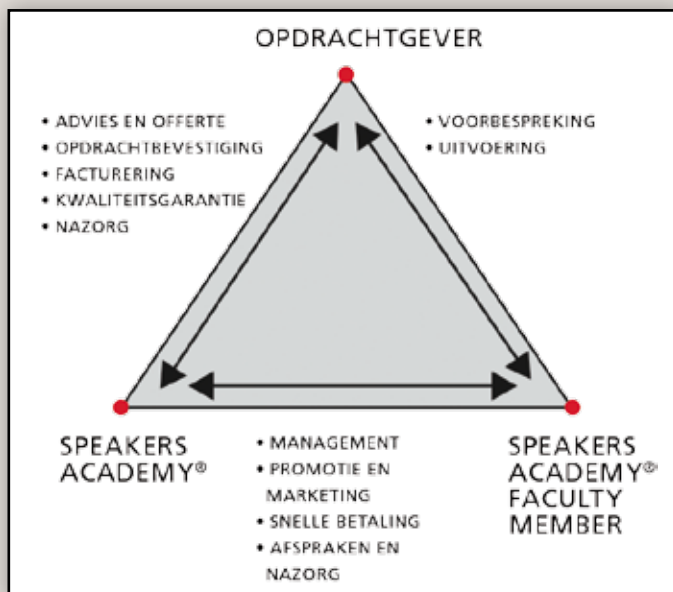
OPDRACHTGEVER

• ADVIES EN OFFERTE
• OPDRACHTBEVESTIGING
• FACTURERING
• KWALITEITSGARANTIE
• NAZORG

• VOORBESPREKING
• UITVOERING

SPEAKERS ACADEMY®

• MANAGEMENT
• PROMOTIE EN MARKETING
• SNELLE BETALING
• AFSPRAKEN EN NAZORG

SPEAKERS ACADEMY® FACULTY MEMBER